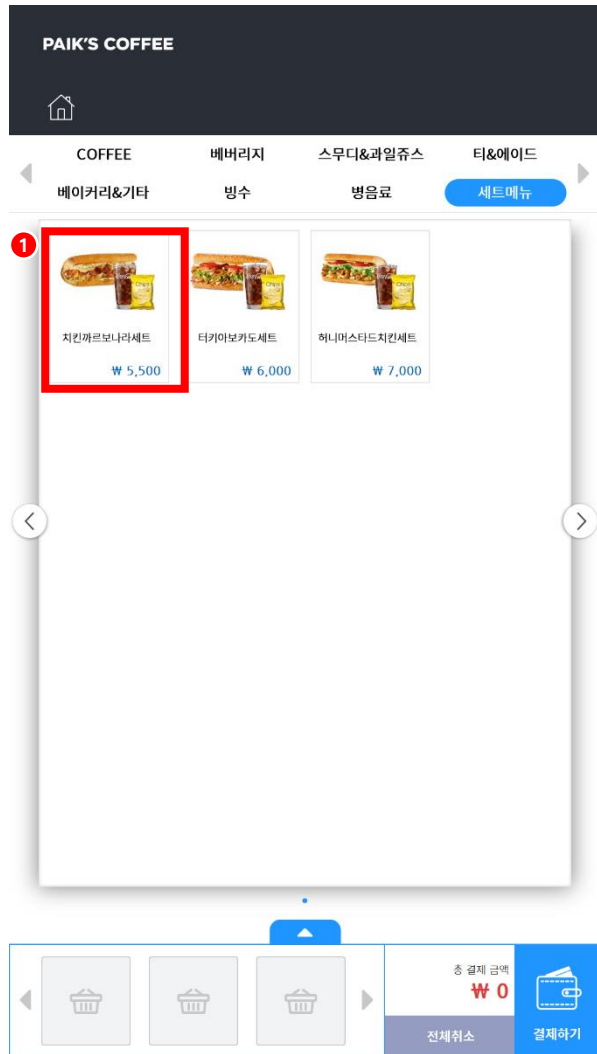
PAIK'S COFFEE

COFFEE
베버리지
스무디&과일쥬스
티&에이드
베이커리&기타
빙수
병음료
세트메뉴

1

치킨까르보나라세트
₩ 5,500

터키아보카도세트
₩ 6,000

허니머스타드치킨세트
₩ 7,000

총 결제 금액
₩ 0

전체취소
결제하기